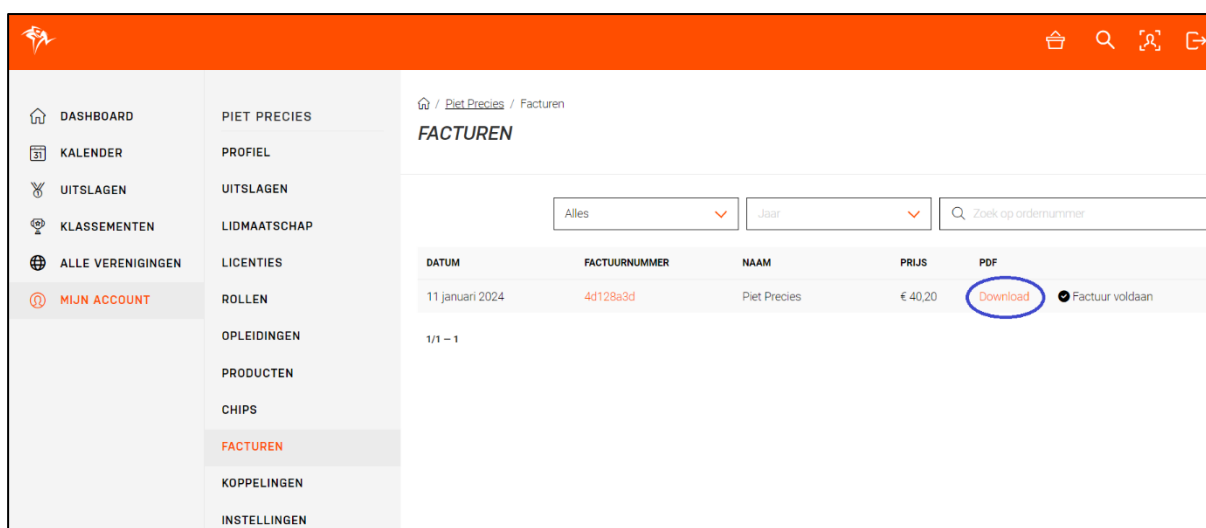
DASHBOARD
KALENDER
UITSLAGEN
KLASSEMENTEN
ALLE VERENIGINGEN
MIJN ACCOUNT

PIET PRECIES
PROFIEL
UITSLAGEN
LIDMAATSCHAP
LICENTIES
ROLLEN
OPLEIDINGEN
PRODUCTEN
CHIPS
FACTUREN
KOPPELINGEN
INSTELLINGEN

/ Piet Precies / Facturen

FACTUREN

Alles
Jaar
Zoek op ordernummer

| DATUM | FACTUURNUMMER | NAAM | PRIJS | PDF | |
|---|---|---|---|---|---|
| 11 januari 2024 | 4d128a3d | Piet Precies | € 40,20 | Download | Factuur voldaan |

1/1 — 1